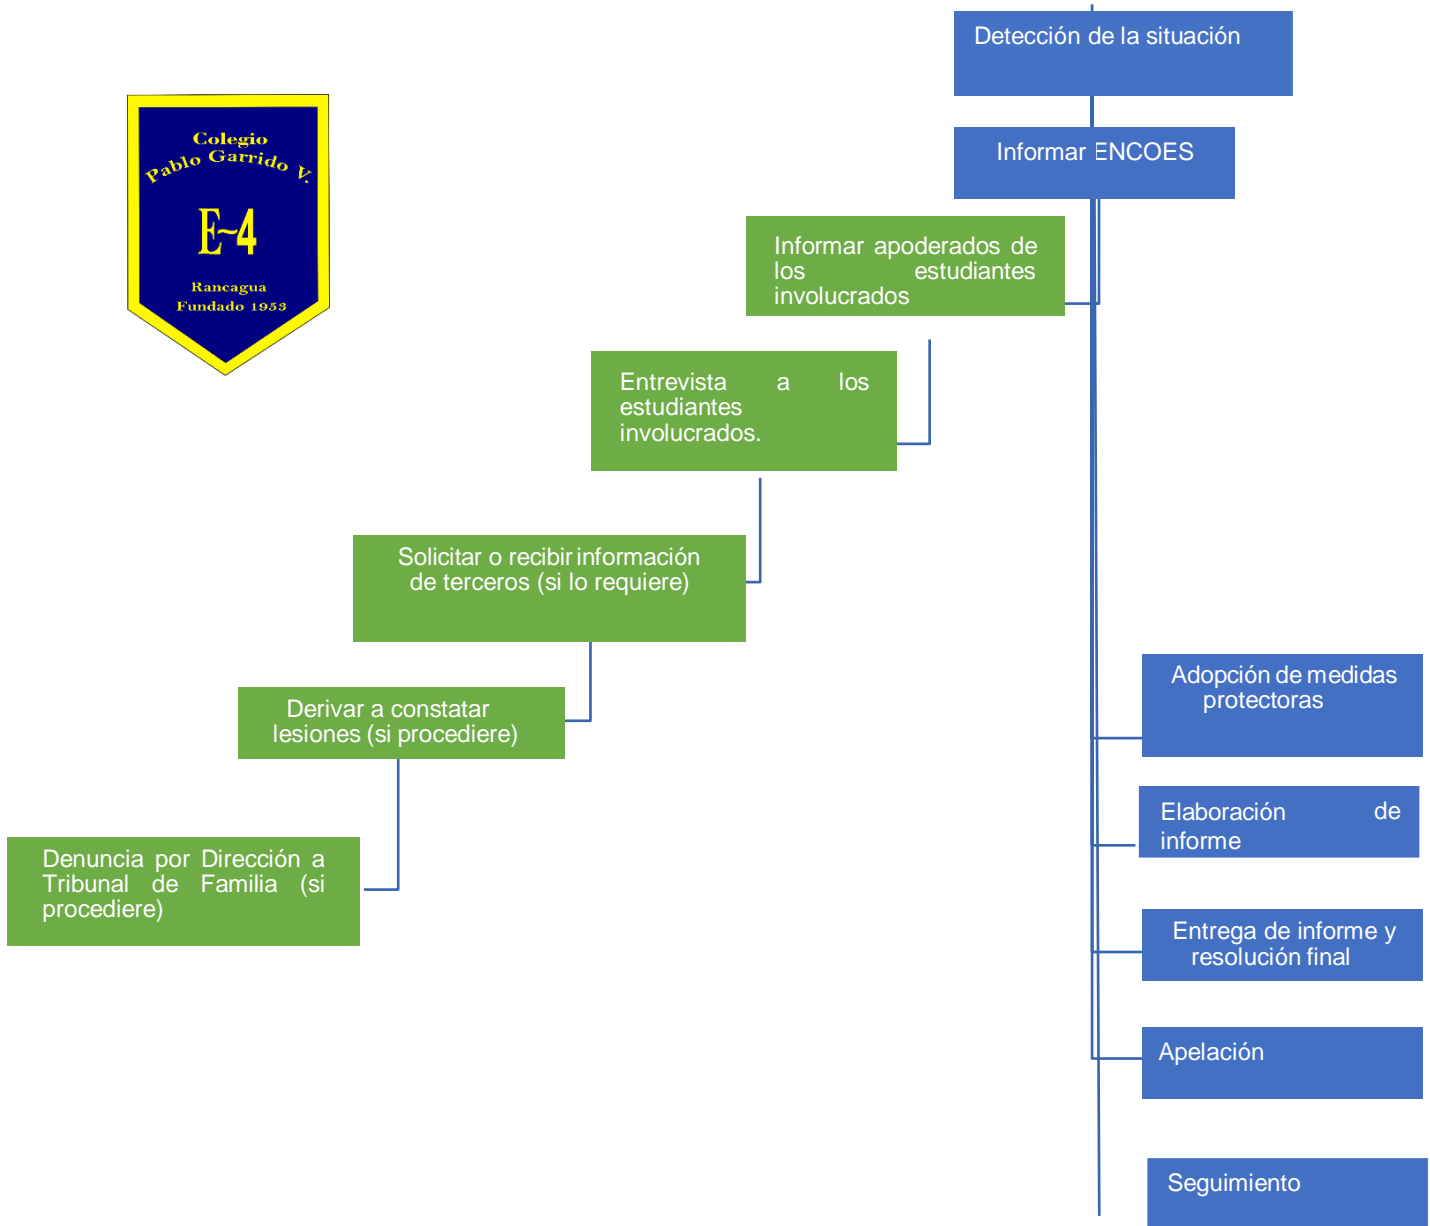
Colegio
Pablo Garrido V.
E-4
Rancagua
Fundado 1953

Detección de la situación

Informar ENCOES

Informar apoderados de los estudiantes involucrados

Entrevista a los estudiantes involucrados.

Solicitar o recibir información de terceros (si lo requiere)

Derivar a constatar lesiones (si procediere)

Denuncia por Dirección a Tribunal de Familia (si procediere)

Adopción de medidas protectoras

Elaboración de informe

Entrega de informe y resolución final

Apelación

Seguimiento